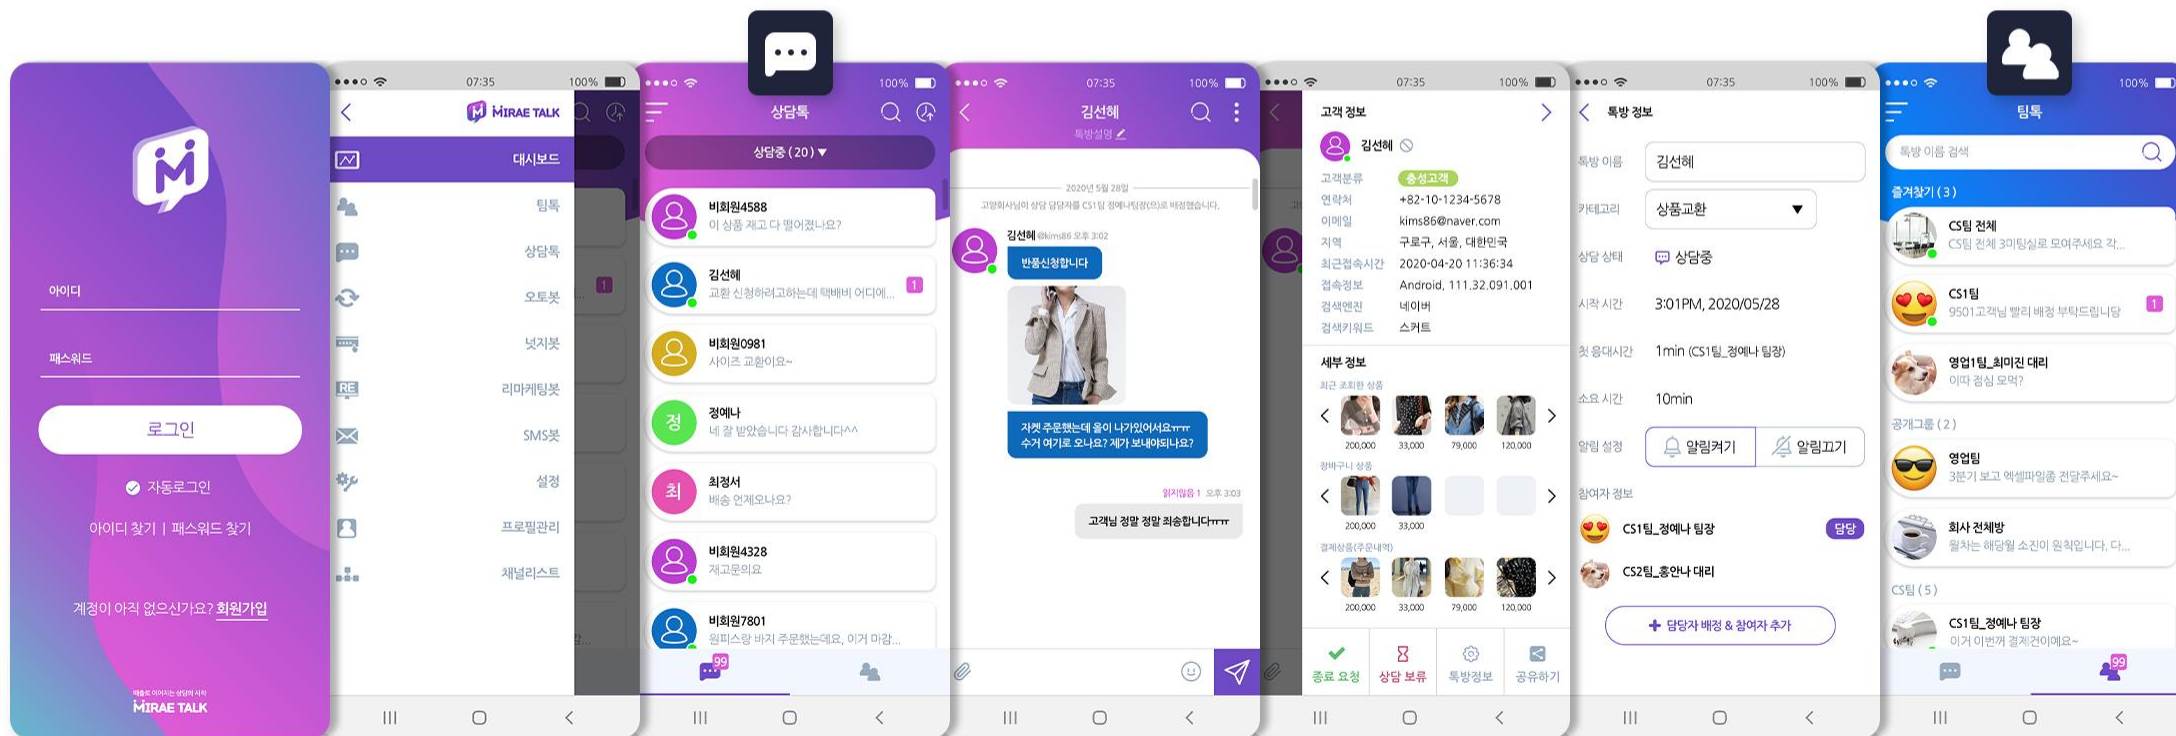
아이디

패스워드

로그인

자동로그인

아이디 찾기 | 패스워드 찾기

계정이 아직 없으신가요? 회원가입

MIRAE TALK

07:35 100%

MIRAE TALK

대시보드

팀톡

상담톡

오토봇

넛지봇

리마케팅봇

SMS봇

설정

프로필관리

채널리스트

100%

상담톡

상담중 (20) ▼

비회원4588
이 상품 재고 다 떨어졌나요?

김선혜
교환 신청하려고하는데 택배비 어디에...
1

비회원0981
사이즈 교환이요~

정예나
네 잘 받았습니다 감사합니다^^

최정서
배송 언제오나요?

비회원4328
재고문의요

비회원7801
원피스랑 바지 주문했는데요, 이거 마감...

99

07:35 100%

김선혜
특방설명

2020년 5월 28일

김선혜 @kims86 오후 3:02

반품신청합니다

자켓 주문했는데 올이 나가있어서요ㅠㅠ 수거 여기로 오나요? 제가 보내야되나요?

읽지않음 1 오후 3:03

고객님 정말 정말 죄송합니다ㅠㅠ

07:35 100%

고객 정보

김선혜

고객분류 충성고객
연락처 +82-10-1234-5678
이메일 kims86@naver.com
지역 구로구, 서울, 대한민국
최근접속시간 2020-04-20 11:36:34
접속정보 Android, 111.32.091.001
검색엔진 네이버
검색키워드 스커트

세부 정보

최근 조회한 상품
200,000 33,000 79,000 120,000

장바구니 상품
200,000 33,000

결제상품(주문내역)
200,000 33,000 79,000 120,000

종료 요청 상담 보류 톡방정보 공유하기

07:35 100%

톡방 정보

톡방 이름 김선혜

카테고리 상품교환 ▼

상담 상태 상담중

시작 시간 3:01PM, 2020/05/28

첫 응대시간 1min (CS1팀_정예나 팀장)

소요 시간 10min

알림 설정 알림켜기 알림끄기

참여자 정보

CS1팀_정예나 팀장 담당

CS2팀_홍안나 대리

+ 담당자 배정 & 참여자 추가

100%

팀톡

톡방 이름 검색

즐겨찾기 (3)

CS팀 전체
CS팀 전체 3미팅실로 모여주세요 각...

CS1팀
9501고객님 빨리 배정 부탁드립니당
1

영업1팀_최미진 대리
이따 점심 모먹?

공개그룹 (2)

영업팀
3분기 보고 엑셀파일좀 전달주세요~

회사 전체방
월차는 해당월 소진이 원칙입니다. 다...

CS팀 (5)

CS1팀_정예나 팀장
이거 이번꺼 결제건이에요~

99